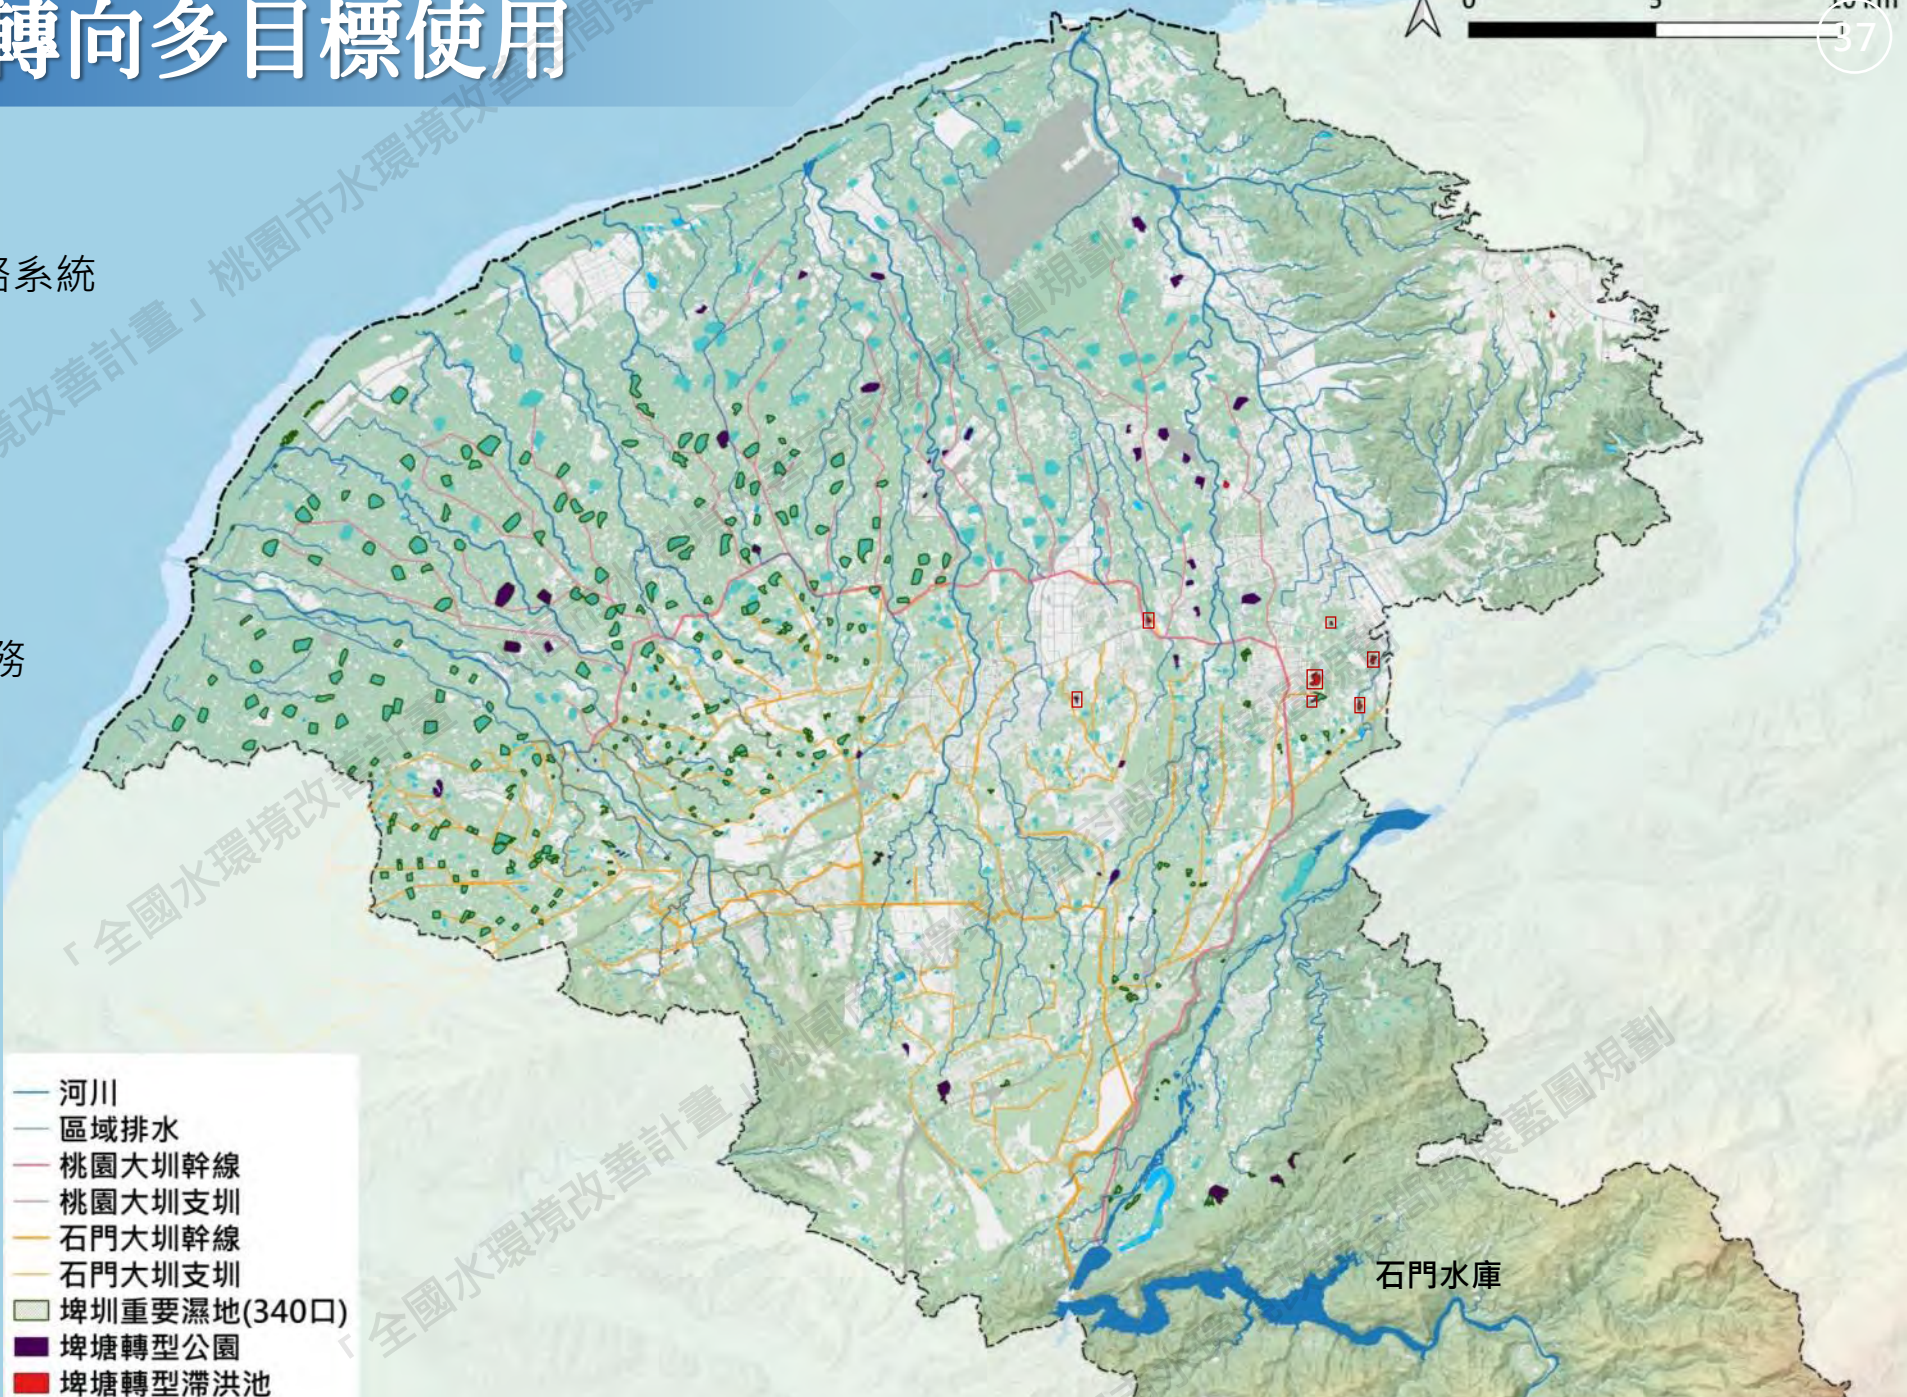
轉向多目標使用

路系統

務

0 5 10 km

37

河川
區域排水
桃園大圳幹線
桃園大圳支圳
石門大圳幹線
石門大圳支圳
埤圳重要濕地(340口)
埤塘轉型公園
埤塘轉型滯洪池

石門水庫

「全國水環境改善計畫」桃園市水環境改善空間發展藍圖規劃

「全國水環境改善計畫」桃園市水環境改善空間發展藍圖規劃

「全國水環境改善計畫」桃園市水環境改善空間發展藍圖規劃